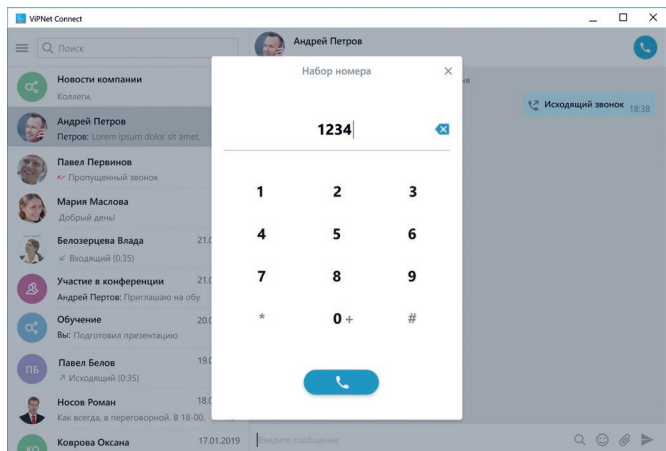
ViPNet Connect

Поиск

Новости компании
Коллеги,

Андрей Петров
Петров: Lorem ipsum dolor sit amet.

Павел Первинов
Пропущенный звонок

Мария Маслова
Добрый день!

Белозерцева Влада 21.0
Входящий (0:35)

Участие в конференции 21.0
Андрей Пертов: Приглашаю на обу

Обучение 20.0
Вы: Подготовил презентацию

ПБ
Павел Белов 19.0
Исходящий (0:35)

Носов Роман 18.0
Как всегда, в переговорной. В 18-00.

КО
Коврова Оксана 17.01.2019

Андрей Петров

ня

Исходящий звонок 18:38

Набор номера

1234

1 2 3
4 5 6
7 8 9
* 0 + #

Введите сообщение